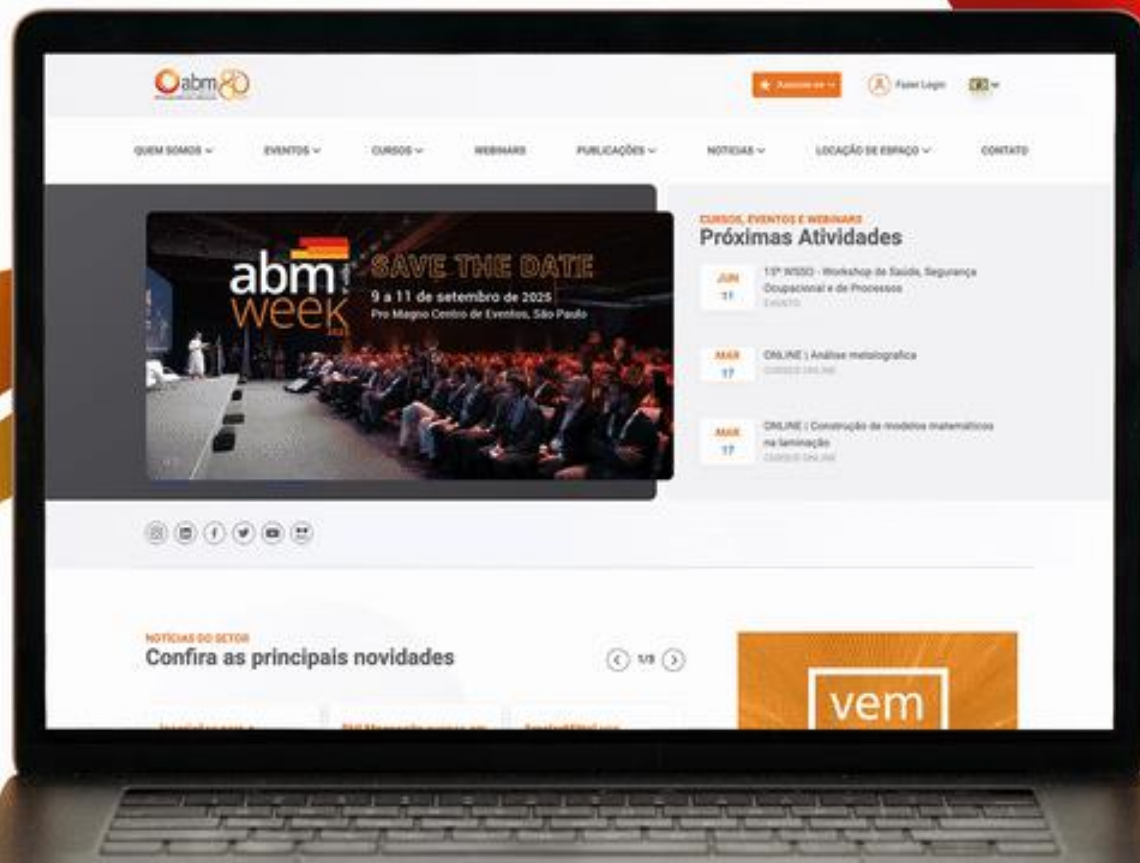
abm 80

Associe-se

Fazer Login

QUEM SOMOS

EVENTOS

CURSOS

WEBINARS

PUBLICAÇÕES

NOTÍCIAS

LOCAÇÃO DE ESPAÇO

CONTATO

abm week 2025

SAVE THE DATE

9 a 11 de setembro de 2025

Pro Magno Centro de Eventos, São Paulo

CURSOS, EVENTOS E WEBINARS

Próximas Atividades

JUN 11

11º WSSO - Workshop de Saúde, Segurança Ocupacional e de Processos

EVENTO

MAR 17

ONLINE | Análise metalográfica

CURSOS ONLINE

MAR 17

ONLINE | Construção de modelos matemáticos na laminação

CURSOS ONLINE

NOTÍCIAS DO SETOR

Confira as principais novidades

1/9

vem

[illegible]